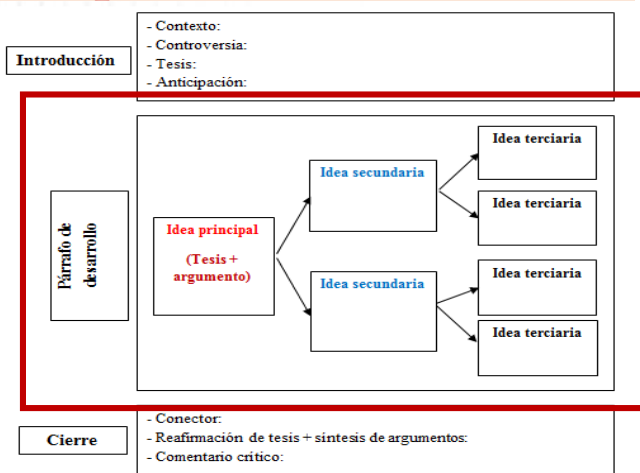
Introducción

- Contexto:
- Controversia:
- Tesis:
- Anticipación:

Párrafo de desarrollo

Idea principal

(Tesis + argumento)

Idea secundaria

Idea terciaria

Idea terciaria

Idea secundaria

Idea terciaria

Idea terciaria

Cierre

- Conector:
- Reafirmación de tesis + síntesis de argumentos:
- Comentario crítico: